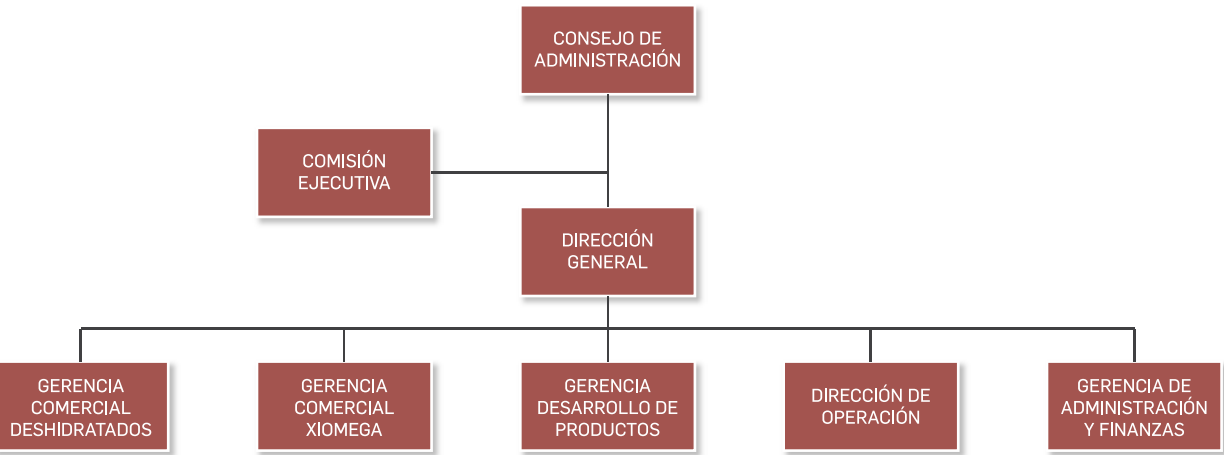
CONSEJO DE ADMINISTRACIÓN

COMISIÓN EJECUTIVA

DIRECCIÓN GENERAL

GERENCIA COMERCIAL DESHIDRATADOS

GERENCIA COMERCIAL XIOMEGA

GERENCIA DESARROLLO DE PRODUCTOS

DIRECCIÓN DE OPERACIÓN

GERENCIA DE ADMINISTRACIÓN Y FINANZAS